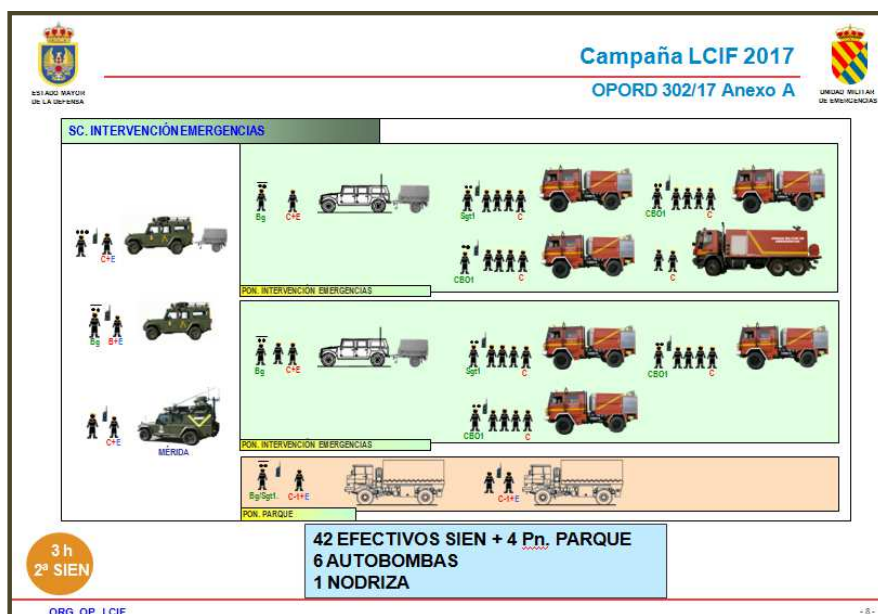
ESTADO MAYOR DE LA DEFENSA

Campaña LCIF 2017

OPORD 302/17 Anexo A

UNIDAD MILITAR DE EMERGENCIAS

SC. INTERVENCIÓN EMERGENCIAS

C+E

Bg B+E

C+E

MÉRIDA

Bg C+E

Sgt1 C

CBO1 C

CBO1 C

C

PON. INTERVENCIÓN EMERGENCIAS

Bg C+E

Sgt1 C

CBO1 C

CBO1 C

PON. INTERVENCIÓN EMERGENCIAS

Bg/Sgt1. C-1+E

C-1+E

PON. PARQUE

3 h
2ª SIEN

42 EFECTIVOS SIEN + 4 Pn. PARQUE
6 AUTOBOMBAS
1 NODRIZA

ORG. OP. LCIF

- 8 -